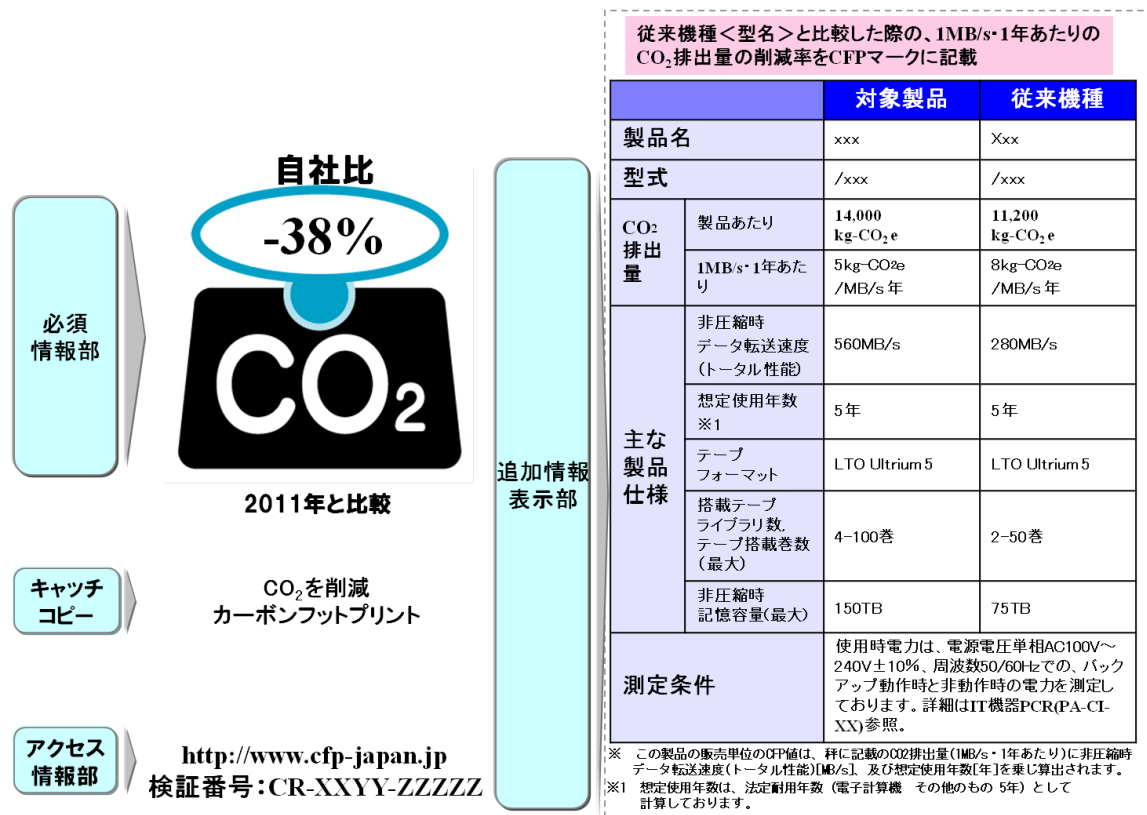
必須情報部

自社比

-38%

$CO_2$

2011年と比較

キャッチコピー

$CO_2$を削減
カーボンフットプリント

アクセス情報部

http://www.cfp-japan.jp
検証番号：CR-XXYY-ZZZZZ

追加情報表示部

従来機種＜型名＞と比較した際の、1MB/s・1年あたりの$CO_2$排出量の削減率をCFPマークに記載

| | | 対象製品 | 従来機種 |
|---|---|---|---|
| 製品名 | | xxx | Xxx |
| 型式 | | /xxx | /xxx |
| $CO_2$排出量 | 製品あたり | 14,000 kg-$CO_2$e | 11,200 kg-$CO_2$e |
| | 1MB/s・1年あたり | 5kg-$CO_2$e /MB/s 年 | 8kg-$CO_2$e /MB/s 年 |
| 主な製品仕様 | 非圧縮時データ転送速度(トータル性能) | 560MB/s | 280MB/s |
| | 想定使用年数 ※1 | 5年 | 5年 |
| | テープフォーマット | LTO Ultrium 5 | LTO Ultrium 5 |
| | 搭載テープライブラリ数, テープ搭載巻数(最大) | 4-100巻 | 2-50巻 |
| | 非圧縮時記憶容量(最大) | 150TB | 75TB |
| 測定条件 | | 使用時電力は、電源電圧単相AC100V～240V±10%、周波数50/60Hzでの、バックアップ動作時と非動作時の電力を測定しております。詳細はIT機器PCR(PA-CI-XX)参照。 | |

※ この製品の販売単位のCFP値は、枠に記載のCO2排出量(1MB/s・1年あたり)に非圧縮時データ転送速度(トータル性能)[MB/s]、及び想定使用年数[年]を乗じ算出されます。
※1 想定使用年数は、法定耐用年数（電子計算機 その他のもの 5年）として計算しております。